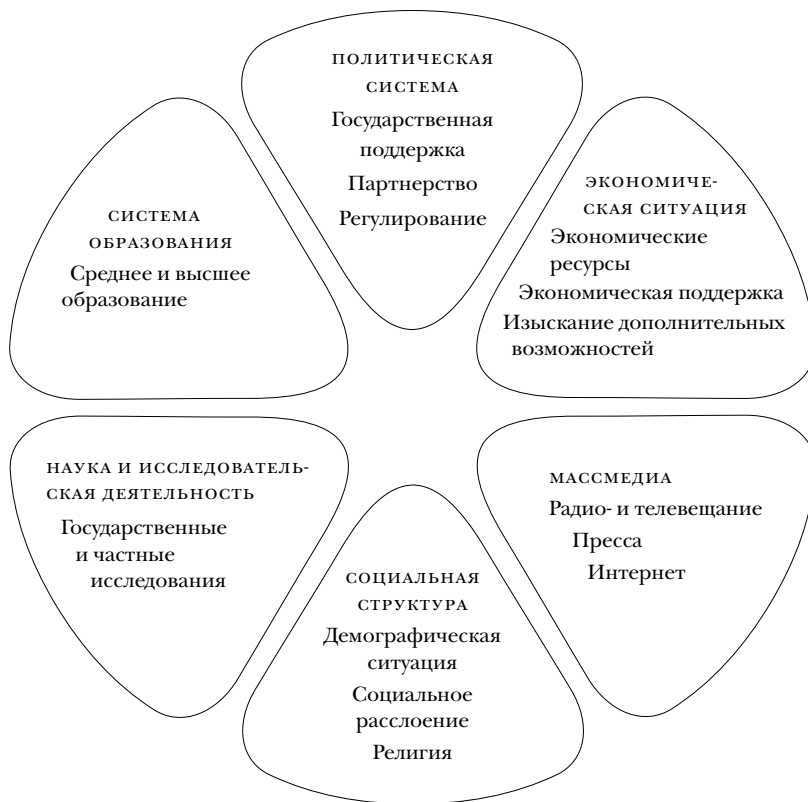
ПОЛИТИЧЕСКАЯ СИСТЕМА
Государственная поддержка
Партнерство
Регулирование

СИСТЕМА ОБРАЗОВАНИЯ
Среднее и высшее образование

ЭКОНОМИЧЕСКАЯ СИТУАЦИЯ
Экономические ресурсы
Экономическая поддержка
Изыскание дополнительных возможностей

НАУКА И ИССЛЕДОВАТЕЛЬСКАЯ ДЕЯТЕЛЬНОСТЬ
Государственные и частные исследования

МАССМЕДИА
Радио- и телевещание
Пресса
Интернет

СОЦИАЛЬНАЯ СТРУКТУРА
Демографическая ситуация
Социальное расслоение
Религия